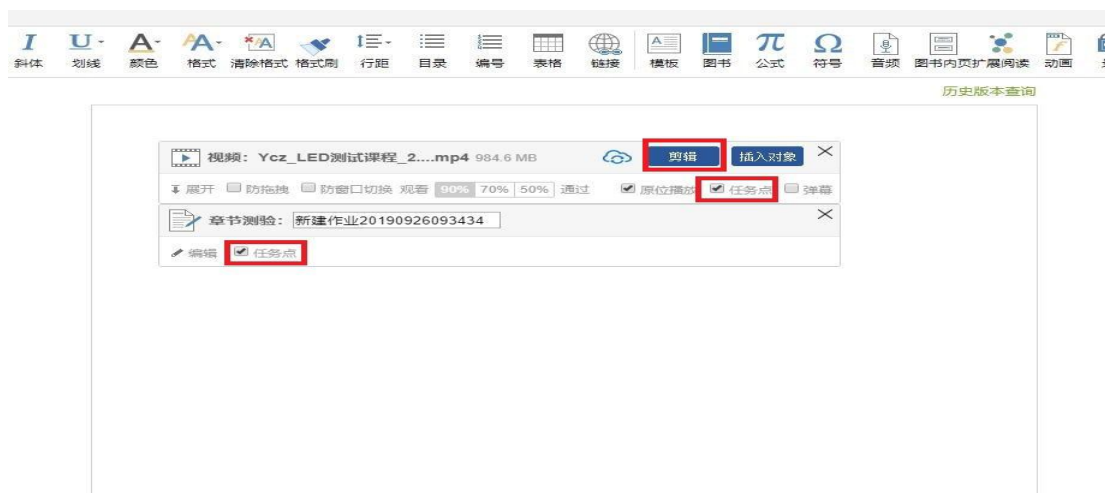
I 斜体 U 划线 A 颜色 A 格式 清除格式 格式刷 行距 目录 编号 表格 链接 模板 图书 π 公式 Ω 符号 音频 图书内页 扩展阅读 动画

历史版本查询

视频：Ycz_LED测试课程_2....mp4 984.6 MB 剪辑 插入对象

展开 防拖拽 防窗口切换 观看 90% 70% 50% 通过 原位播放 任务点 弹幕

章节测验：新建作业20190926093434

编辑 任务点